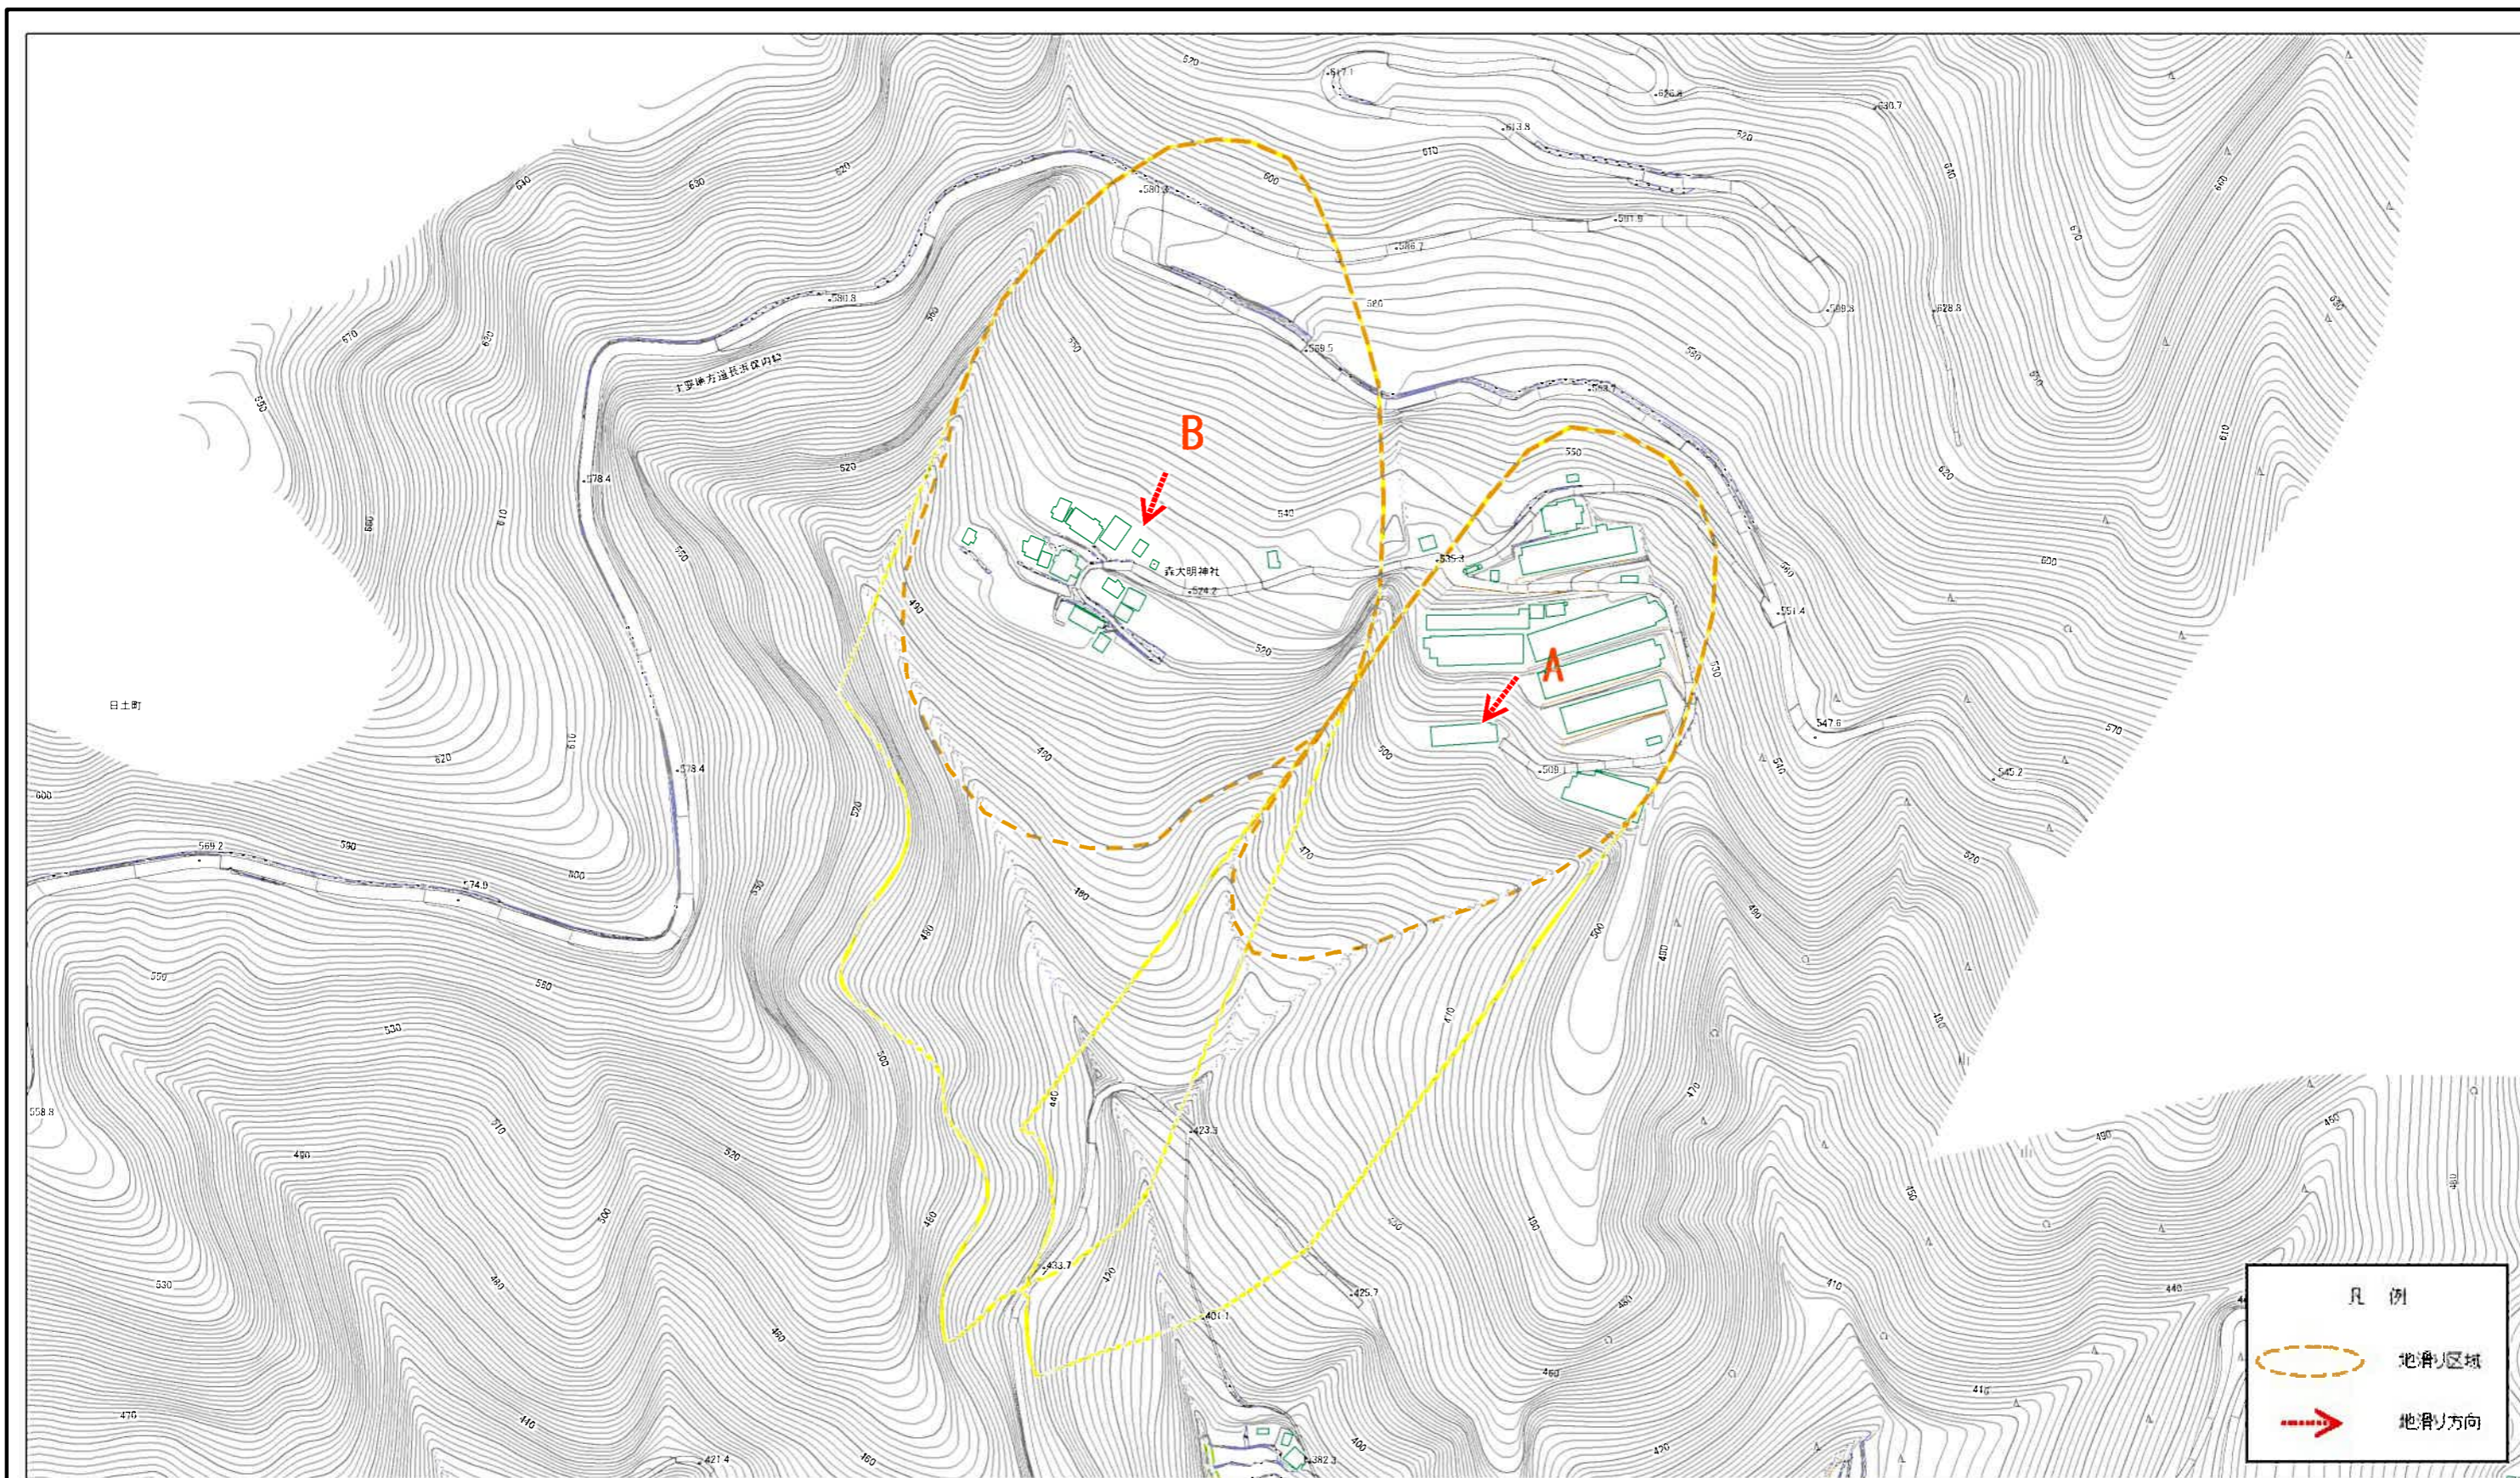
B

A

森大明神社

日土町

主要地方道長浜保内線

617.1
626.4
630.7
613.8
580.3
591.9
586.7
590.8
569.5
589.8
628.8
568.7
578.4
535.3
574.2
551.4
547.6
578.4
509.1
545.2
569.2
574.9
558.8
423.3
433.7
425.7
401.1
421.4
382.3

570
620
630
640
600
610
590
580
560
550
540
530
520
510
500
490
480
470
460
450
440
430
420
410
400

凡　例

地滑り区域

地滑り方向